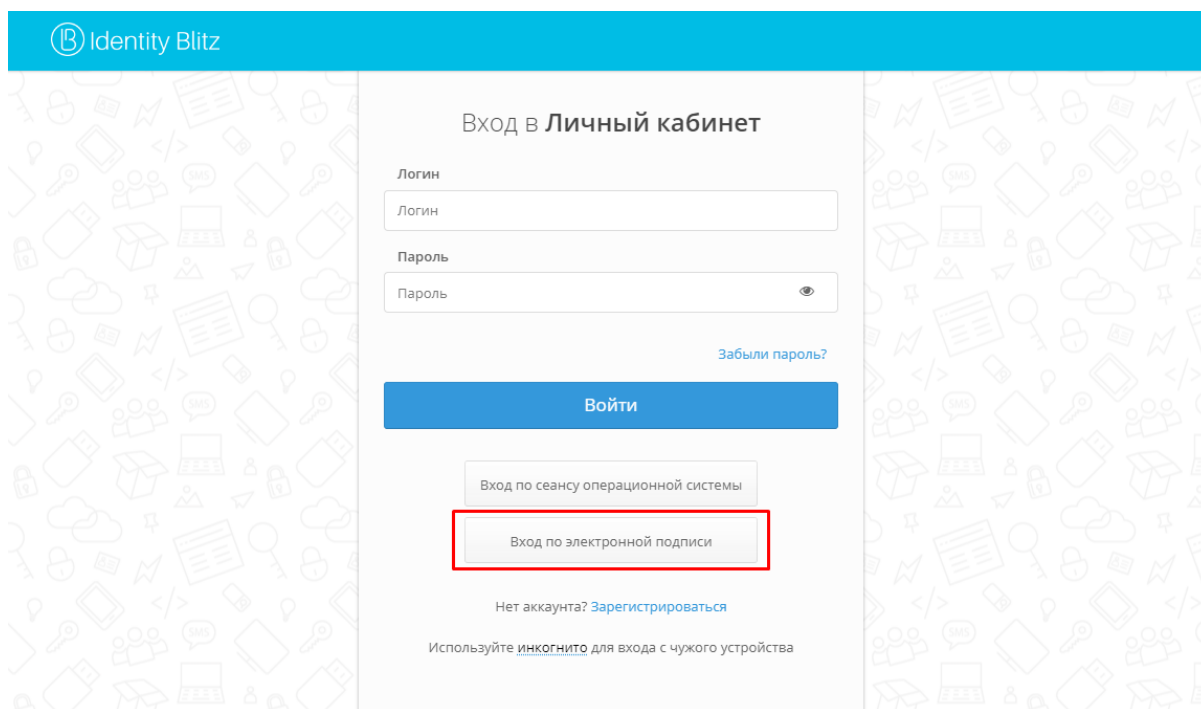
Identity Blitz

Вход в Личный кабинет

Логин

Логин

Пароль

Пароль

Забыли пароль?

Войти

Вход по сеансу операционной системы

Вход по электронной подписи

Нет аккаунта? Зарегистрироваться

Используйте инкогнито для входа с чужого устройства